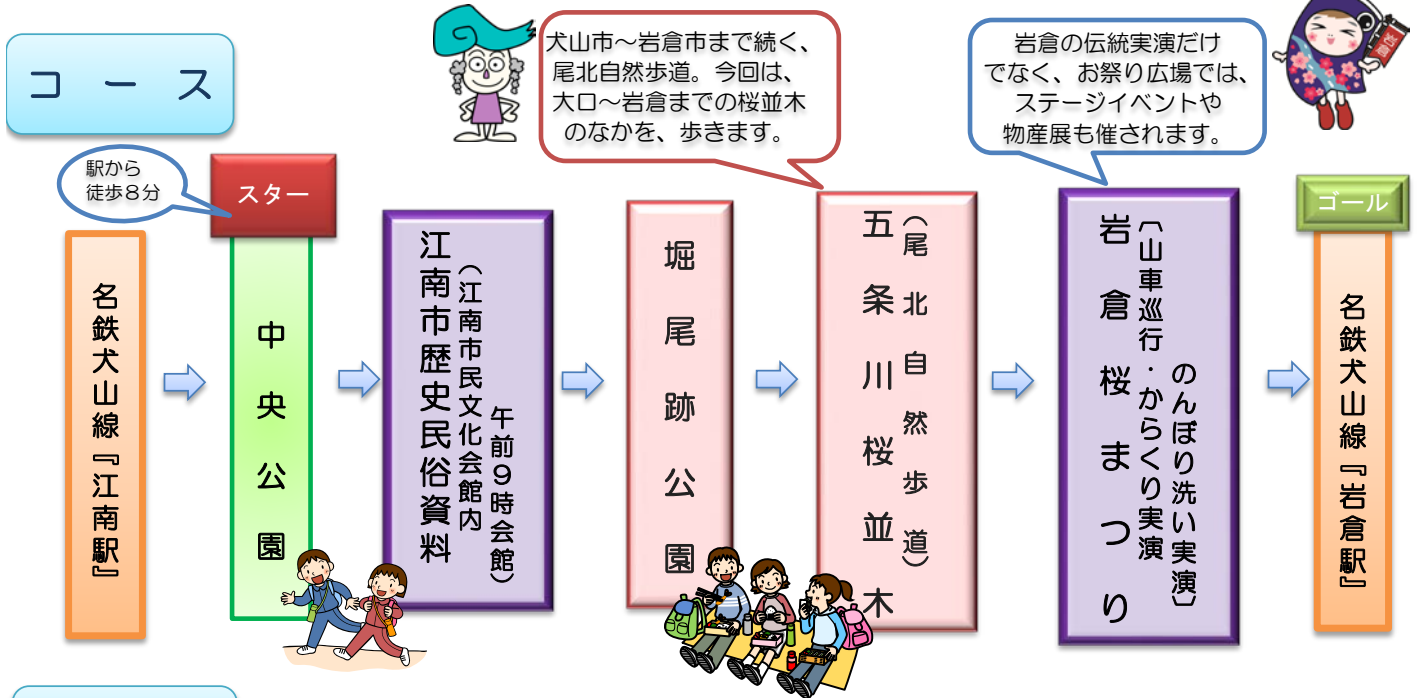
コース

犬山市～岩倉市まで続く、尾北自然歩道。今回は、大口～岩倉までの桜並木のなかを、歩きます。

岩倉の伝統実演だけでなく、お祭り広場では、ステージイベントや物産展も催されます。

駅から徒歩８分

スタート

ゴール

名鉄犬山線『江南駅』

中央公園

江南市歴史民俗資料（江南市民文化会館内 午前９時会館）

堀尾跡公園

五条川桜並木（尾北自然歩道）

岩倉桜まつり（山車巡行・からくり実演 のんぼり洗い実演）

名鉄犬山線『岩倉駅』